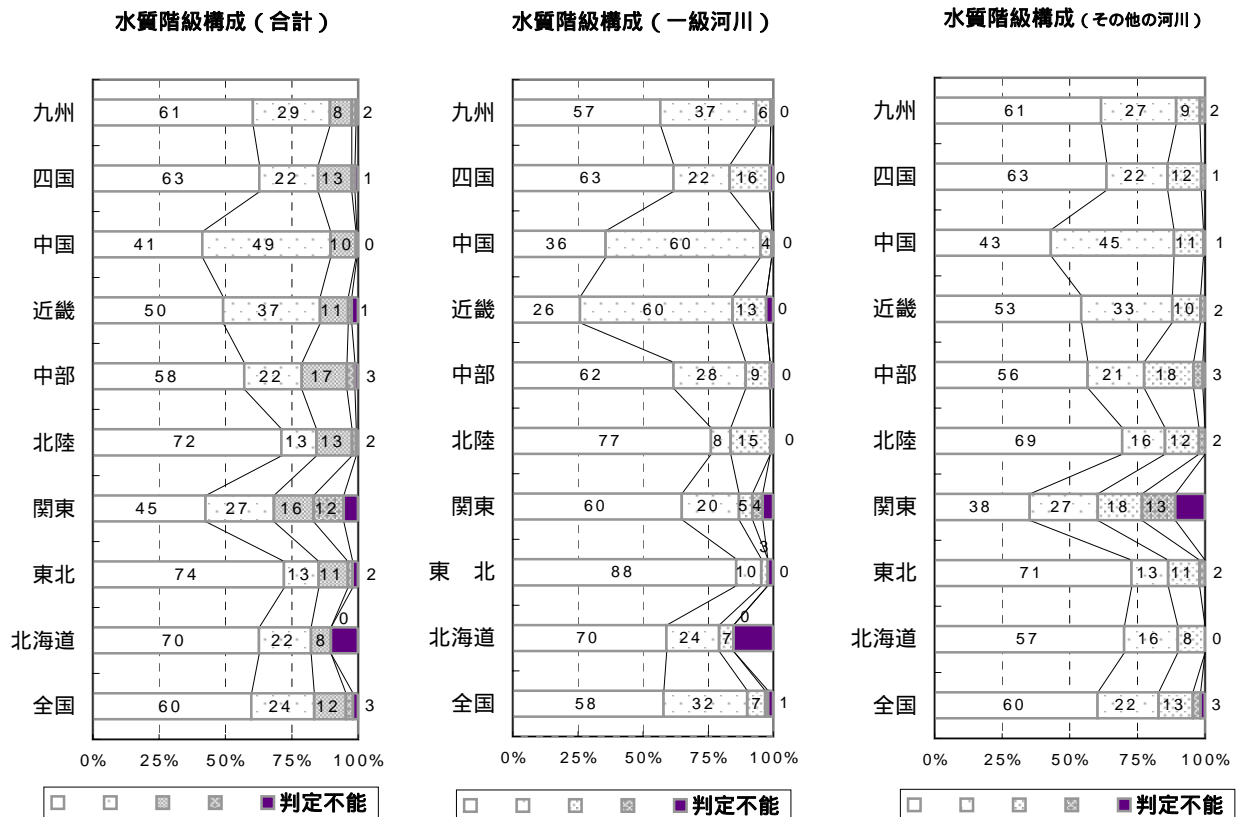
水質階級構成（合計）

九州 61 29 8 2
四国 63 22 13 1
中国 41 49 10 0
近畿 50 37 11 1
中部 58 22 17 3
北陸 72 13 13 2
関東 45 27 16 12
東北 74 13 11 2
北海道 70 22 8 0
全国 60 24 12 3

0% 25% 50% 75% 100%

■判定不能

水質階級構成（一級河川）

九州 57 37 6 0
四国 63 22 16 0
中国 36 60 4 0
近畿 26 60 13 0
中部 62 28 9 0
北陸 77 8 15 0
関東 60 20 5 4
東 北 88 10 3 0
北海道 70 24 7 0
全国 58 32 7 1

0% 25% 50% 75% 100%

■判定不能

水質階級構成（その他の河川）

九州 61 27 9 2
四国 63 22 12 1
中国 43 45 11 1
近畿 53 33 10 2
中部 56 21 18 3
北陸 69 16 12 2
関東 38 27 18 13
東北 71 13 11 2
北海道 57 16 8 0
全国 60 22 13 3

0% 25% 50% 75% 100%

■判定不能